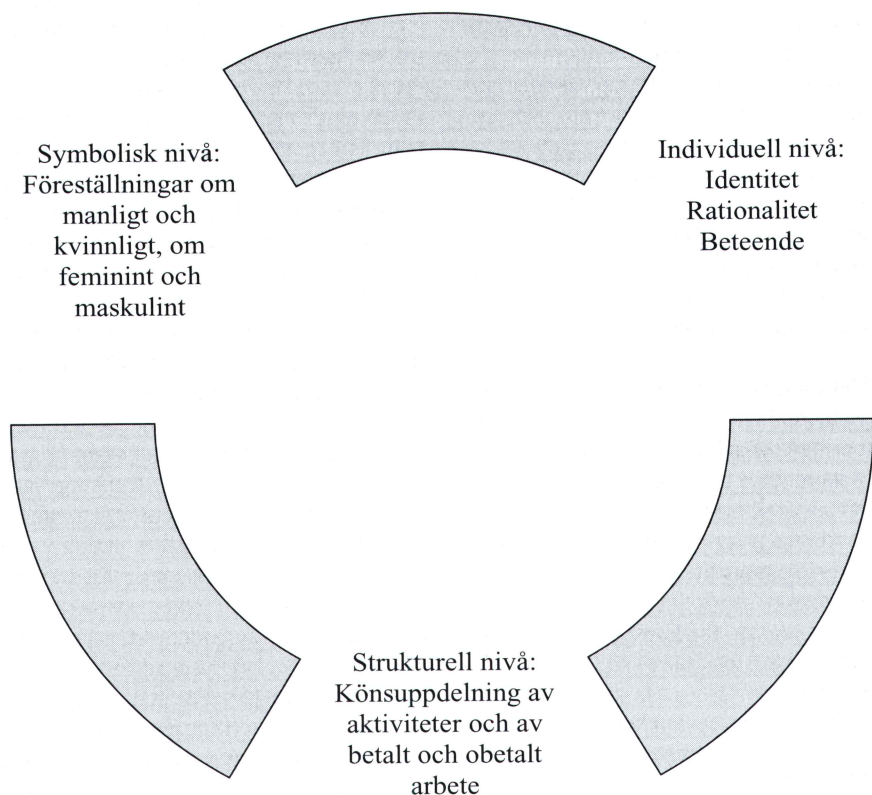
Symbolisk nivå: Föreställningar om manligt och kvinnligt, om feminint och maskulint

Individuell nivå:
Identitet
Rationalitet
Beteende

Strukturell nivå: Könsuppdelning av aktiviteter och av betalt och obetalt arbete